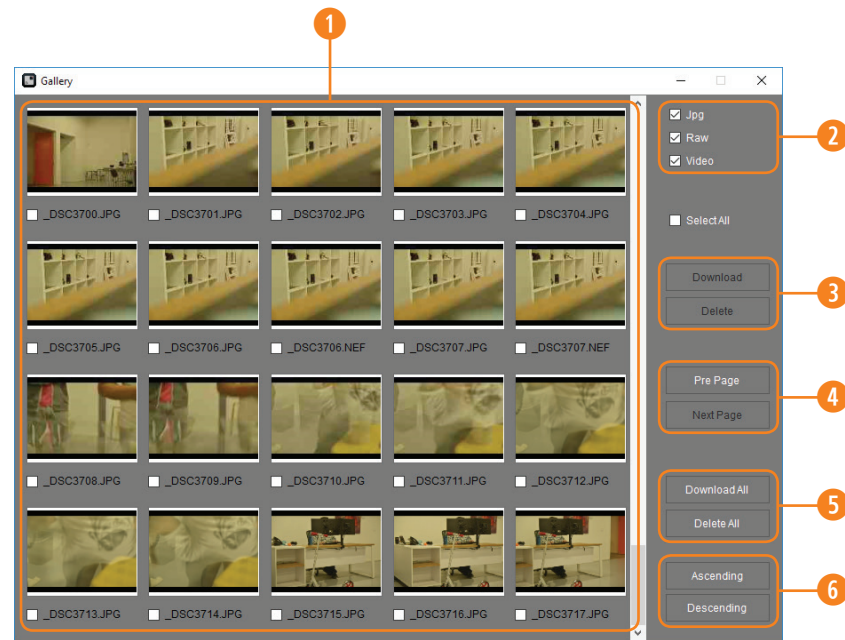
1

Gallery

_DSC3700.JPG
_DSC3701.JPG
_DSC3702.JPG
_DSC3703.JPG
_DSC3704.JPG
_DSC3705.JPG
_DSC3706.JPG
_DSC3706.NEF
_DSC3707.JPG
_DSC3707.NEF
_DSC3708.JPG
_DSC3709.JPG
_DSC3710.JPG
_DSC3711.JPG
_DSC3712.JPG
_DSC3713.JPG
_DSC3714.JPG
_DSC3715.JPG
_DSC3716.JPG
_DSC3717.JPG

Jpg
Raw
Video

2

Select All

Download
Delete

3

Pre Page
Next Page

4

Download All
Delete All

5

Ascending
Descending

6